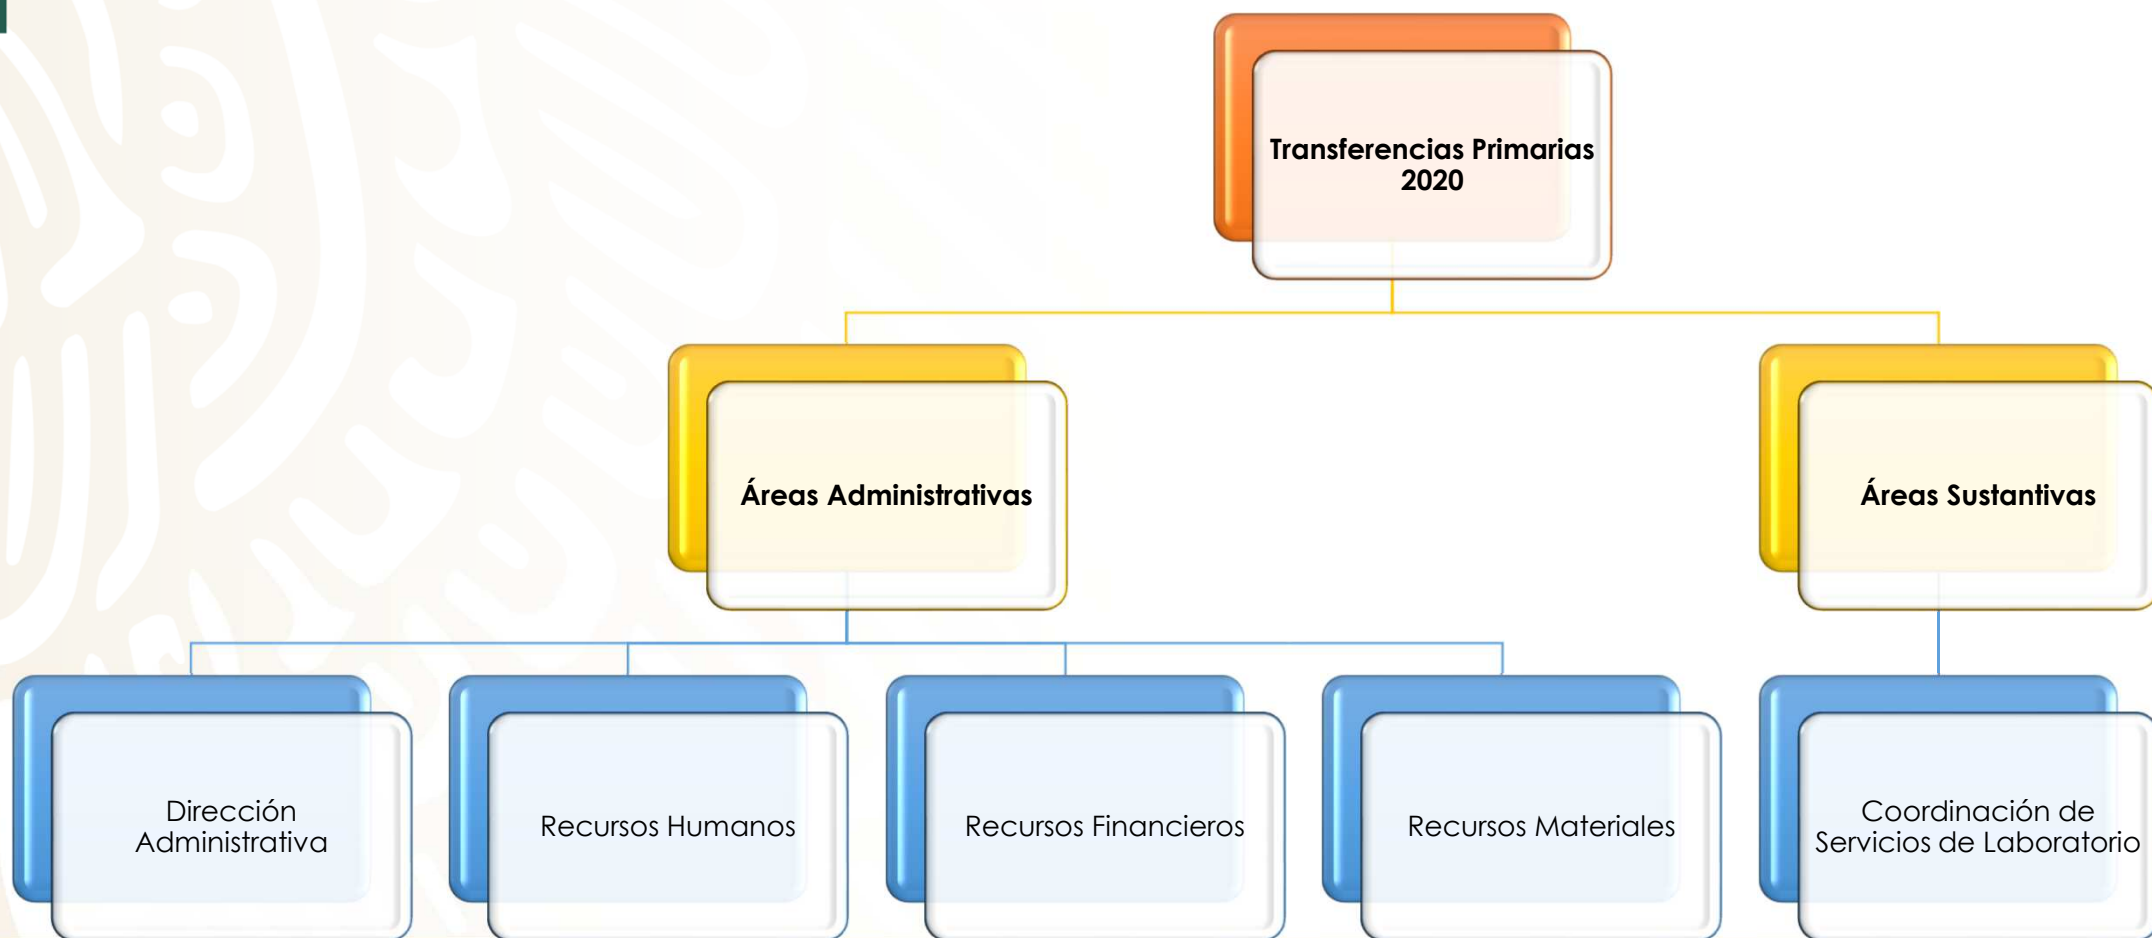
Transferencias Primarias 2020

Áreas Administrativas

Áreas Sustantivas

Dirección Administrativa

Recursos Humanos

Recursos Financieros

Recursos Materiales

Coordinación de Servicios de Laboratorio